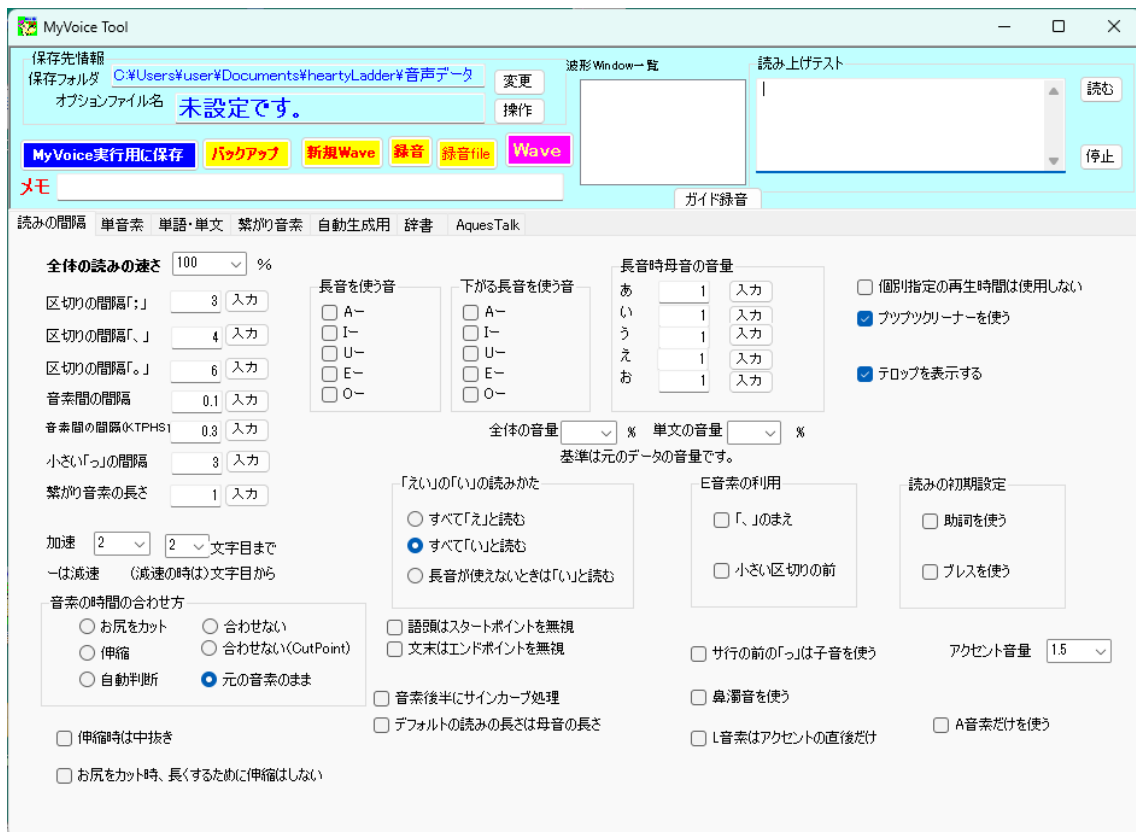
MyVoice Tool

保存先情報
保存フォルダ C:¥Users¥user¥Documents¥heartyLadder¥音声データ 変更
オプションファイル名 未設定です。 操作

波形Window一覧

読み上げテスト
読む
停止

MyVoice実行用に保存 バックアップ 新規Wave 録音 録音file Wave
メモ
ガイド録音

読みの間隔 単音素 単語・単文 繋がり音素 自動生成用 辞書 AquesTalk

全体の読みの速さ 100 %
区切りの間隔「;」 3 入力
区切りの間隔「、」 4 入力
区切りの間隔「。」 6 入力
音素間の間隔 0.1 入力
音素間の間隔(KTPHS) 0.3 入力
小さい「っ」の間隔 3 入力
繋がり音素の長さ 1 入力

長音を使う音
A−
I−
U−
E−
O−

下がる長音を使う音
A−
I−
U−
E−
O−

長音時母音の音量
あ 1 入力
い 1 入力
う 1 入力
え 1 入力
お 1 入力

個別指定の再生時間は使用しない
ブツブツクリーナーを使う
テロップを表示する

全体の音量 % 単文の音量 %
基準は元のデータの音量です。

「えい」の「い」の読みかた
すべて「え」と読む
すべて「い」と読む
長音が使えないときは「い」と読む

E音素の利用
「、」のまえ
小さい区切りの前

読みの初期設定
助詞を使う
ブレスを使う

加速 2 2 文字目まで
ーは減速 (減速の時は)文字目から

音素の時間の合わせ方
お尻をカット
合わせない
伸縮
合わせない(CutPoint)
自動判断
元の音素のまま

語頭はスタートポイントを無視
文末はエンドポイントを無視
サ行の前の「っ」は子音を使う
アクセント音量 1.5
音素後半にサインカーブ処理
鼻濁音を使う
デフォルトの読みの長さは母音の長さ
A音素だけを使う
伸縮時は中抜き
L音素はアクセントの直後だけ
お尻をカット時、長くするために伸縮はしない